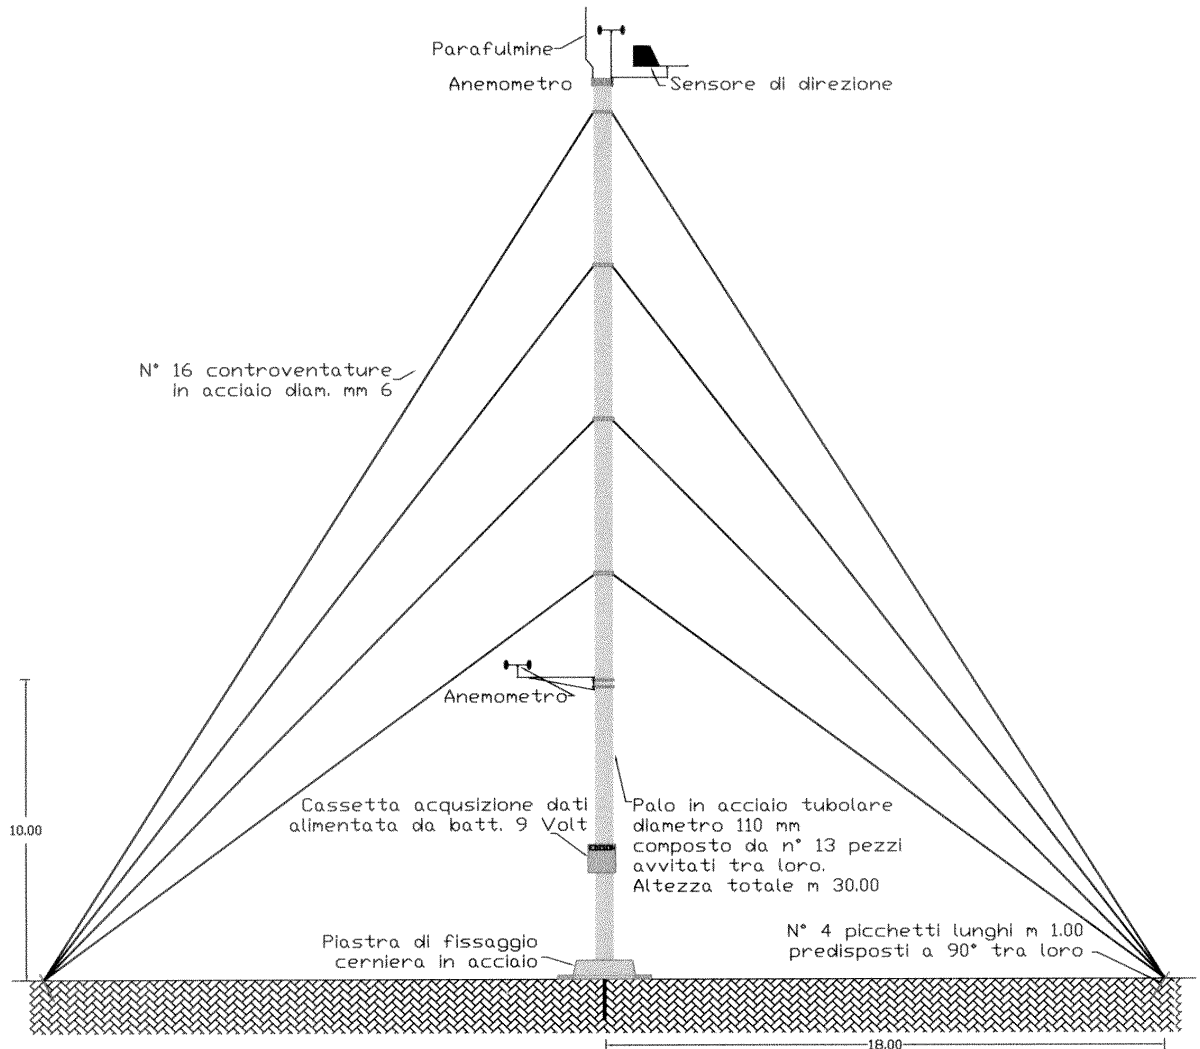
Parafulmine

Anemometro

Sensore di direzione

N° 16 controventature in acciaio diam. mm 6

Anemometro

10.00

Cassetta acqusizione dati alimentata da batt. 9 Volt

Palo in acciaio tubolare diametro 110 mm composto da n° 13 pezzi avvitati tra loro. Altezza totale m 30.00

Piastra di fissaggio cerniera in acciaio

N° 4 picchetti lunghi m 1.00 predisposti a 90° tra loro

18.00